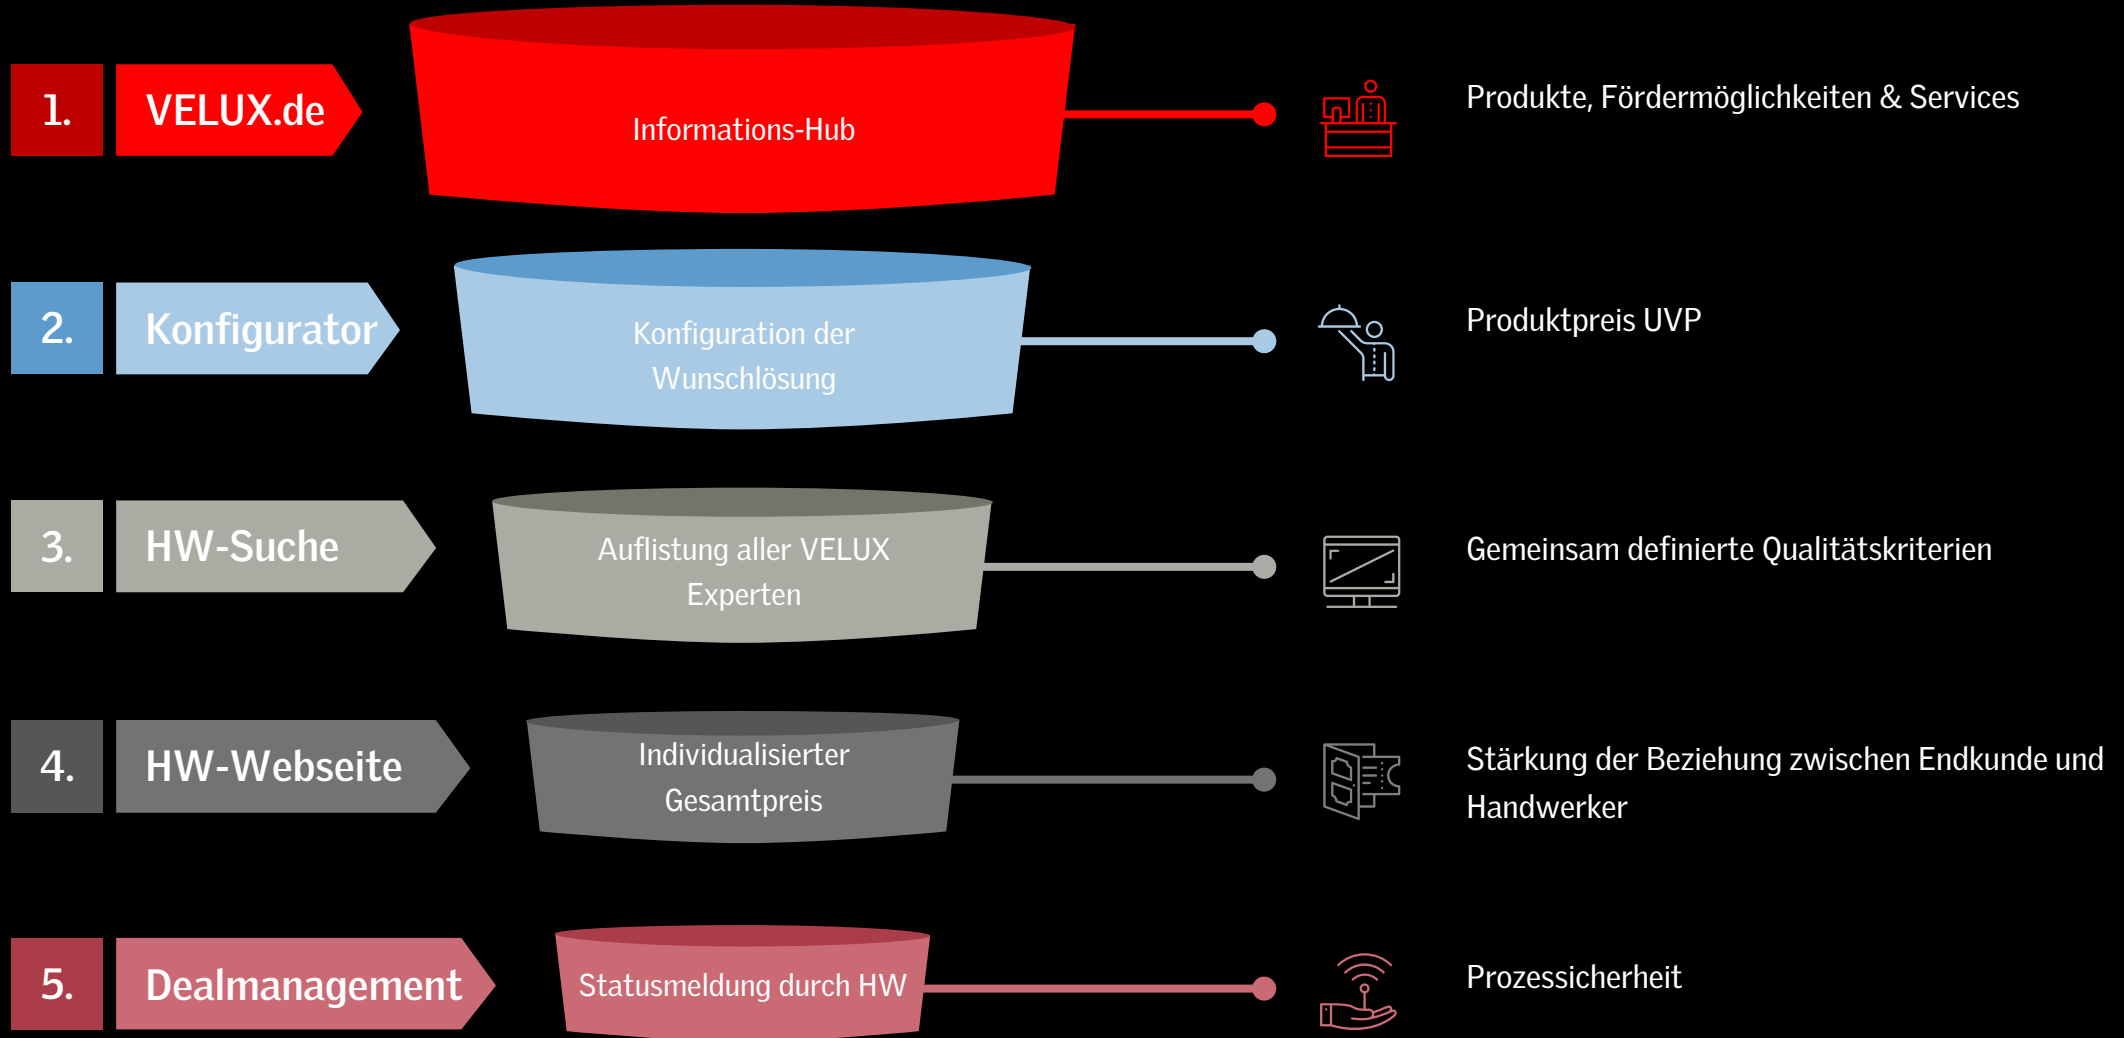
1. VELUX.de

Informations-Hub

Produkte, Fördermöglichkeiten & Services

2. Konfigurator

Konfiguration der Wunschlösung

Produktpreis UVP

3. HW-Suche

Auflistung aller VELUX Experten

Gemeinsam definierte Qualitätskriterien

4. HW-Webseite

Individualisierter Gesamtpreis

Stärkung der Beziehung zwischen Endkunde und Handwerker

5. Dealmanagement

Statusmeldung durch HW

Prozessicherheit